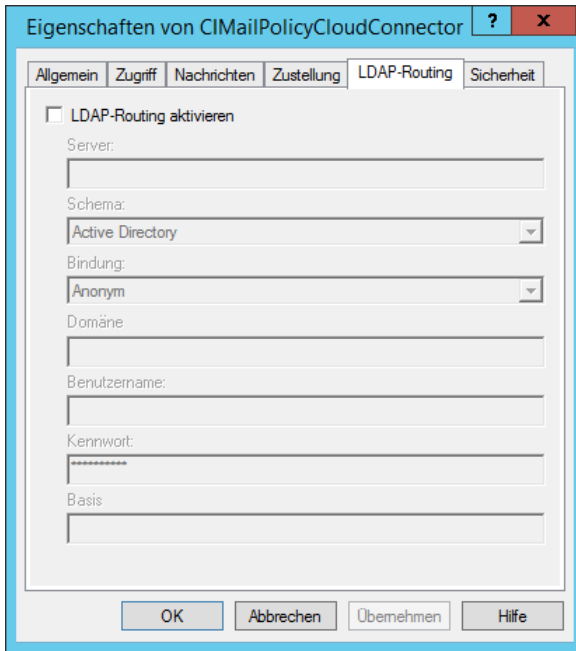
Eigenschaften von CIMailPolicyCloudConnector

?

x

Allgemein

Zugriff

Nachrichten

Zustellung

LDAP-Routing

Sicherheit

LDAP-Routing aktivieren

Server:

Schema:

Active Directory

Bindung:

Anonym

Domäne

Benutzername:

Kennwort:

•••••••••••

Basis

OK

Abbrechen

Übernehmen

Hilfe